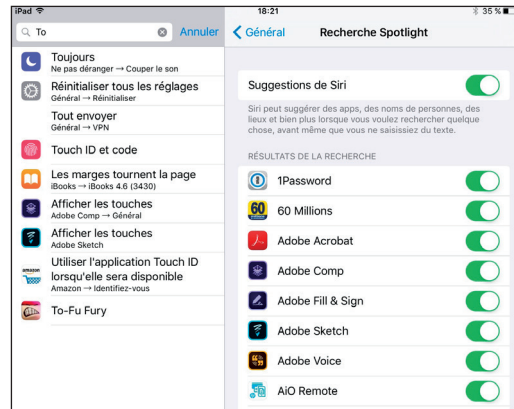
iPad 18:21 35 %

To Annuler

Toujours
Ne pas déranger → Couper le son

Réinitialiser tous les réglages
Général → Réinitialiser

Tout envoyer
Général → VPN

Touch ID et code

Les marges tournent la page
iBooks → iBooks 4.6 (3430)

Afficher les touches
Adobe Comp → Général

Afficher les touches
Adobe Sketch

amazon
Utiliser l'application Touch ID lorsqu'elle sera disponible
Amazon → Identifiez-vous

To-Fu Fury

Général Recherche Spotlight

Suggestions de Siri

Siri peut suggérer des apps, des noms de personnes, des lieux et bien plus lorsque vous voulez rechercher quelque chose, avant même que vous ne saisissiez du texte.

RÉSULTATS DE LA RECHERCHE

1Password

60 Millions

Adobe Acrobat

Adobe Comp

Adobe Fill & Sign

Adobe Sketch

Adobe Voice

AiO Remote